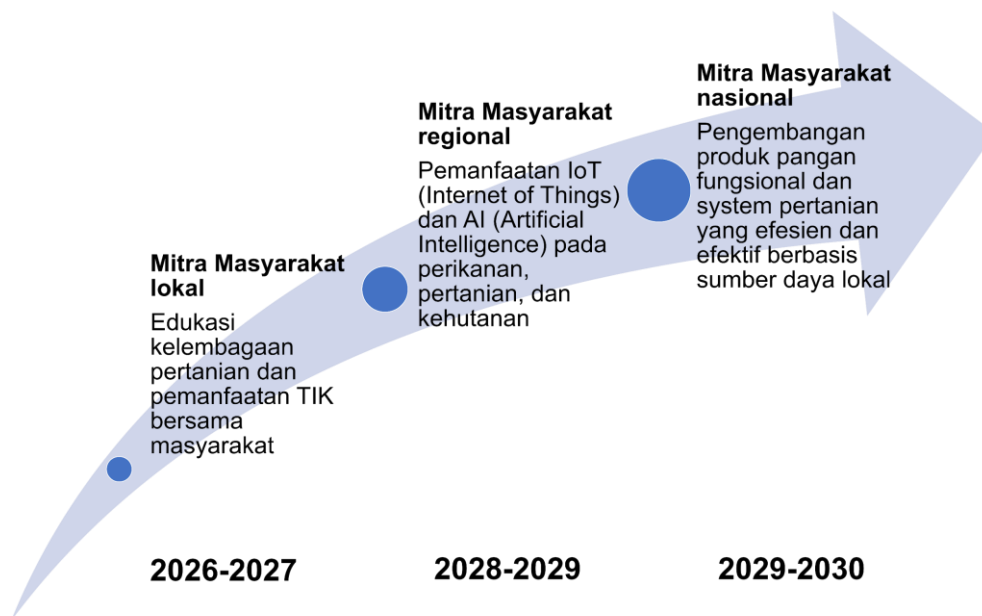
Mitra Masyarakat lokal

Edukasi kelembagaan pertanian dan pemanfaatan TIK bersama masyarakat

Mitra Masyarakat regional

Pemanfaatan IoT (Internet of Things) dan AI (Artificial Intelligence) pada perikanan, pertanian, dan kehutanan

Mitra Masyarakat nasional

Pengembangan produk pangan fungsional dan system pertanian yang efesien dan efektif berbasis sumber daya lokal

2026-2027

2028-2029

2029-2030